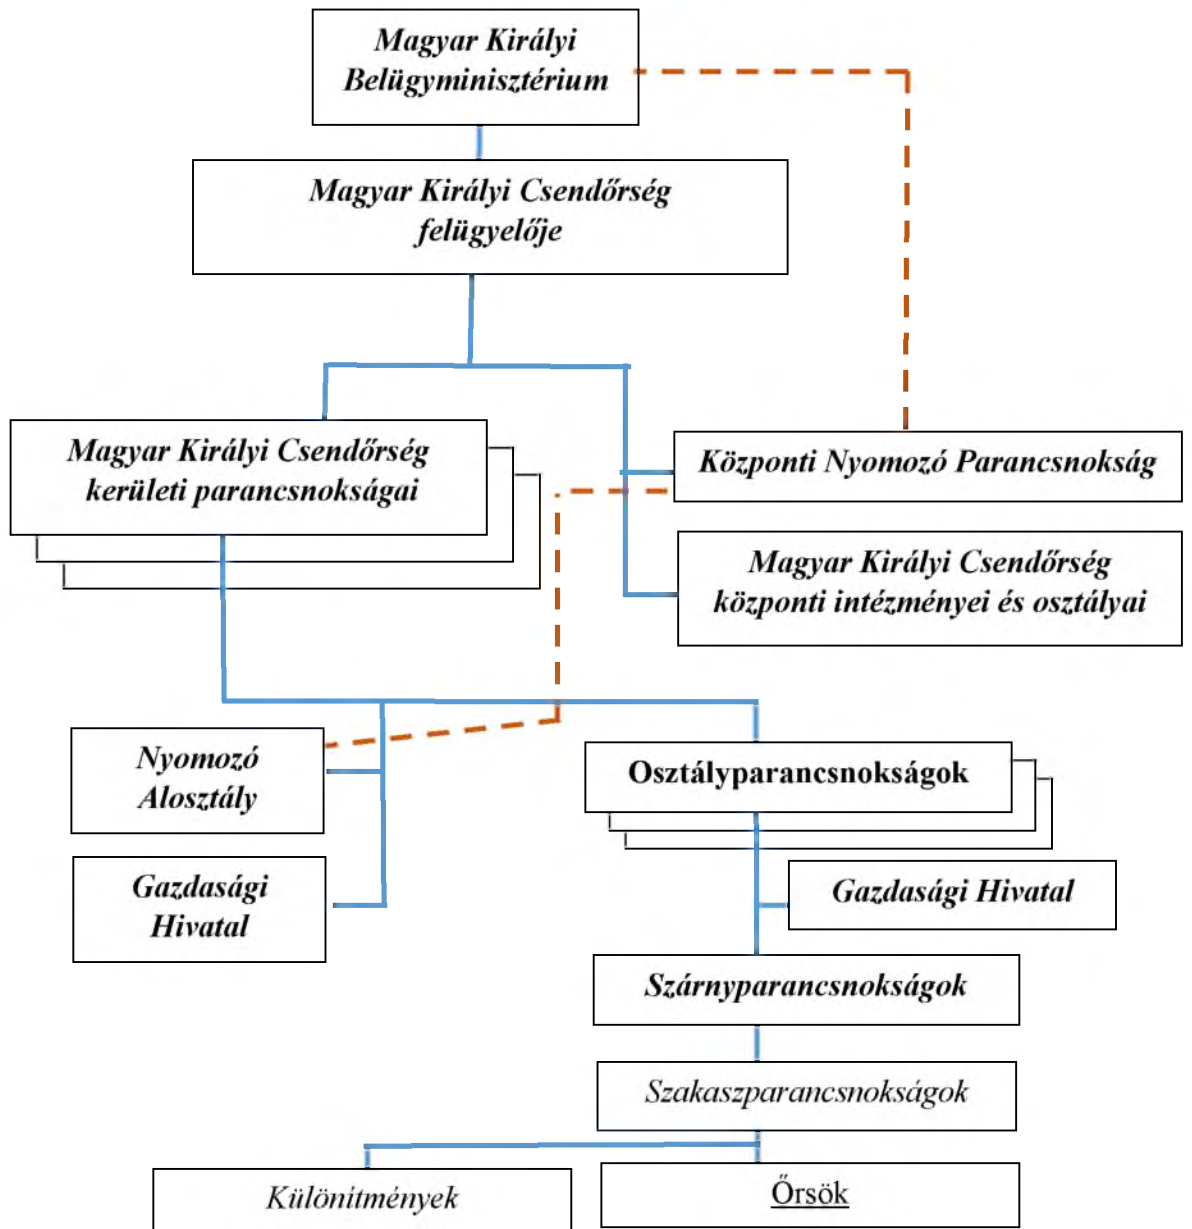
Magyar Királyi Belügyminisztérium

Magyar Királyi Csendőrség felügyelője

Magyar Királyi Csendőrség kerületi parancsnokságai

Központi Nyomozó Parancsnokság

Magyar Királyi Csendőrség központi intézményei és osztályai

Nyomozó Alosztály

Osztályparancsnokságok

Gazdasági Hivatal

Gazdasági Hivatal

Szárnyparancsnokságok

Szakaszparancsnokságok

Különítmények

Őrsök